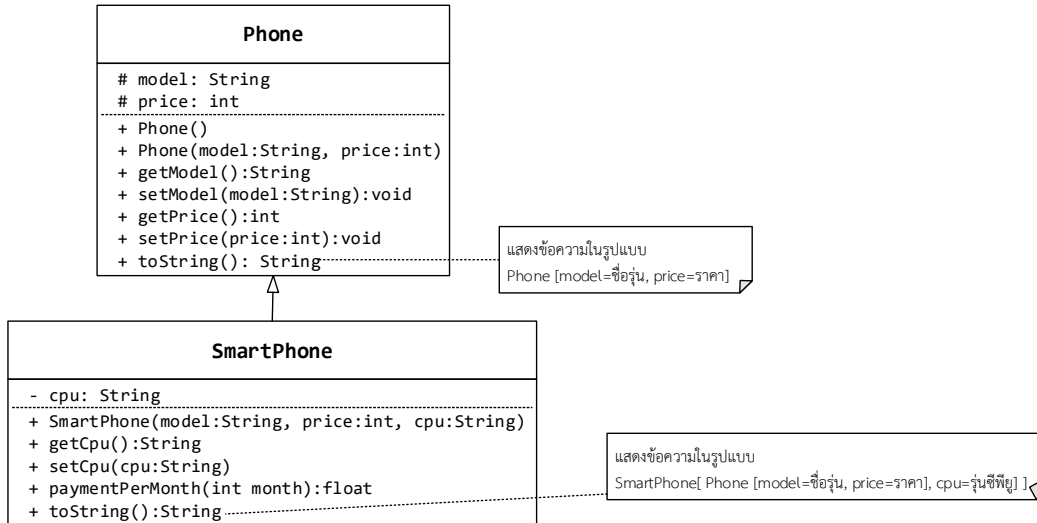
Phone

# model: String
# price: int

+ Phone()
+ Phone(model:String, price:int)
+ getModel():String
+ setModel(model:String):void
+ getPrice():int
+ setPrice(price:int):void
+ toString(): String

แสดงข้อความในรูปแบบ
Phone [model=ชื่อรุ่น, price=ราคา]

SmartPhone

- cpu: String

+ SmartPhone(model:String, price:int, cpu:String)
+ getCpu():String
+ setCpu(cpu:String)
+ paymentPerMonth(int month):float
+ toString():String

แสดงข้อความในรูปแบบ
SmartPhone[ Phone [model=ชื่อรุ่น, price=ราคา], cpu=รุ่นซีพียู] ]